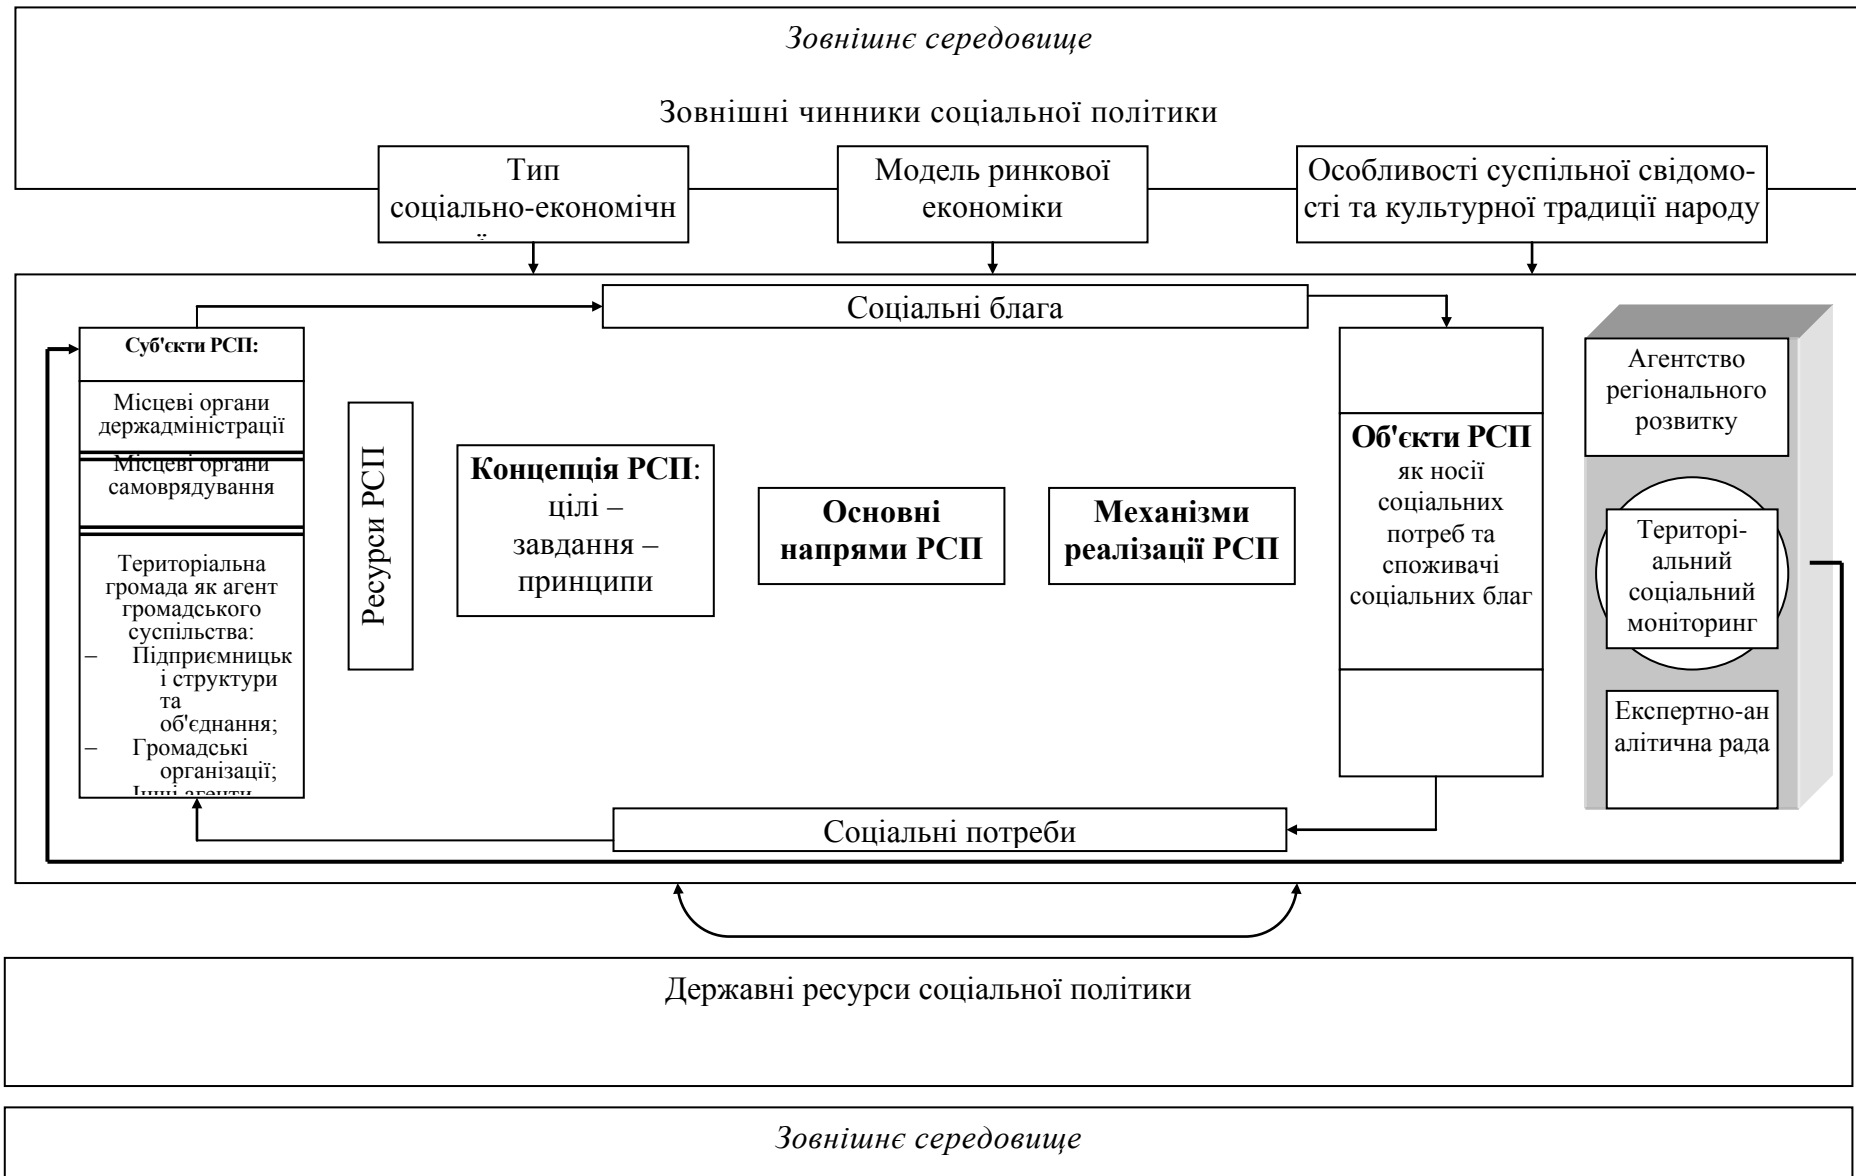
Зовнішнє середовище

Зовнішні чинники соціальної політики

Тип соціально-економічн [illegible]

Модель ринкової економіки

Особливості суспільної свідомості та культурної традиції народу

Соціальні блага

Суб'єкти РСП:

Місцеві органи держадміністрації

Місцеві органи самоврядування

Територіальна громада як агент громадського суспільства:
– Підприємницькі структури та об'єднання;
– Громадські організації;
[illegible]

Ресурси РСП

**Концепція РСП**: цілі – завдання – принципи

**Основні напрями РСП**

**Механізми реалізації РСП**

**Об'єкти РСП** як носії соціальних потреб та споживачі соціальних благ

Агентство регіонального розвитку

Територіальний соціальний моніторинг

Експертно-аналітична рада

Соціальні потреби

Державні ресурси соціальної політики

Зовнішнє середовище